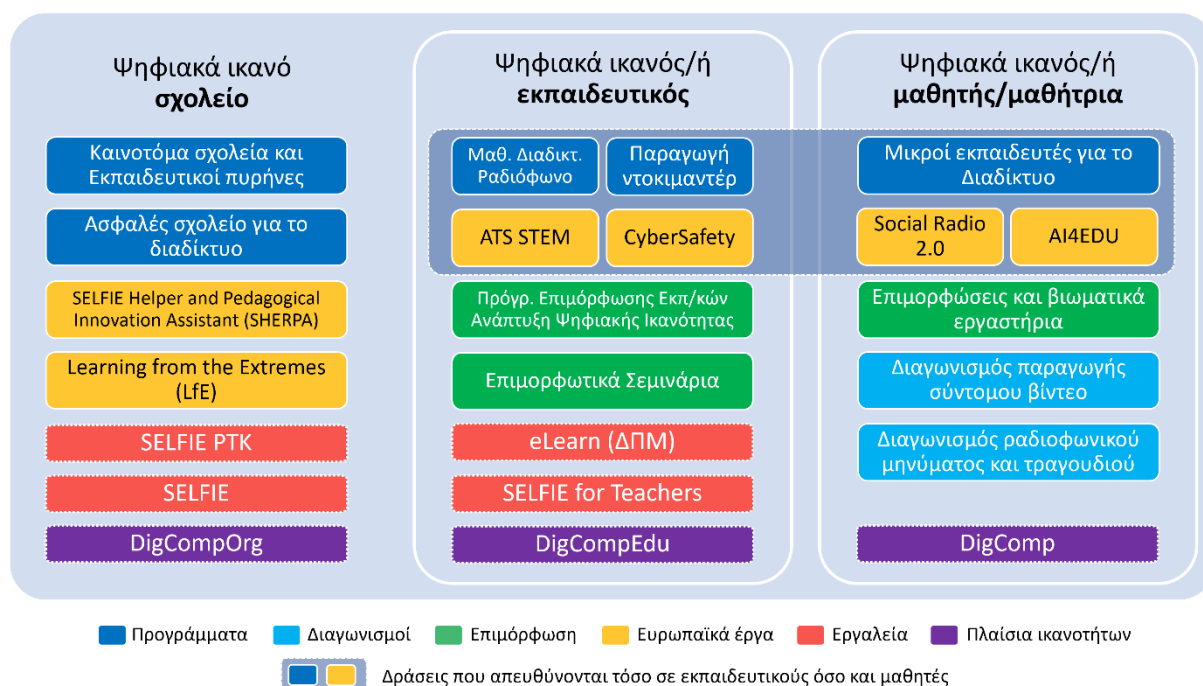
Ψηφιακά ικανό **σχολείο**

Καινοτόμα σχολεία και Εκπαιδευτικοί πυρήνες

Ασφαλές σχολείο για το διαδίκτυο

SELFIE Helper and Pedagogical Innovation Assistant (SHERPA)

Learning from the Extremes (LfE)

SELFIE PTK

SELFIE

DigCompOrg

Ψηφιακά ικανός/ή **εκπαιδευτικός**

Μαθ. Διαδικτ. Ραδιόφωνο

Παραγωγή ντοκιμαντέρ

ATS STEM

CyberSafety

Πρόγρ. Επιμόρφωσης Εκπ/κών Ανάπτυξη Ψηφιακής Ικανότητας

Επιμορφωτικά Σεμινάρια

eLearn (ΔΠΜ)

SELFIE for Teachers

DigCompEdu

Ψηφιακά ικανός/ή **μαθητής/μαθήτρια**

Μικροί εκπαιδευτές για το Διαδίκτυο

Social Radio 2.0

AI4EDU

Επιμορφώσεις και βιωματικά εργαστήρια

Διαγωνισμός παραγωγής σύντομου βίντεο

Διαγωνισμός ραδιοφωνικού μηνύματος και τραγουδιού

DigComp

Προγράμματα   Διαγωνισμοί   Επιμόρφωση   Ευρωπαϊκά έργα   Εργαλεία   Πλαίσια ικανοτήτων

Δράσεις που απευθύνονται τόσο σε εκπαιδευτικούς όσο και μαθητές